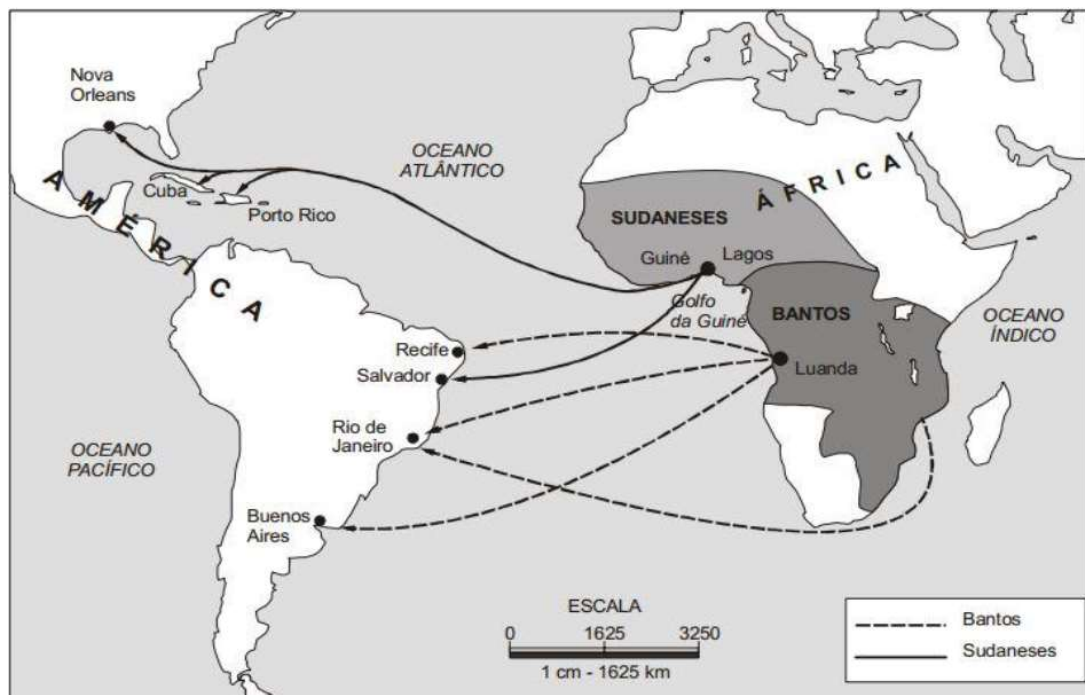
Nova Orleans

OCEANO ATLÂNTICO

AMÉRICA

Cuba

Porto Rico

ÁFRICA

SUDANESES

Guiné

Lagos

Golfo da Guiné

BANTOS

OCEANO ÍNDICO

Recife

Salvador

Luanda

Rio de Janeiro

OCEANO PACÍFICO

Buenos Aires

ESCALA
0 1625 3250
1 cm - 1625 km

Bantos
Sudaneses